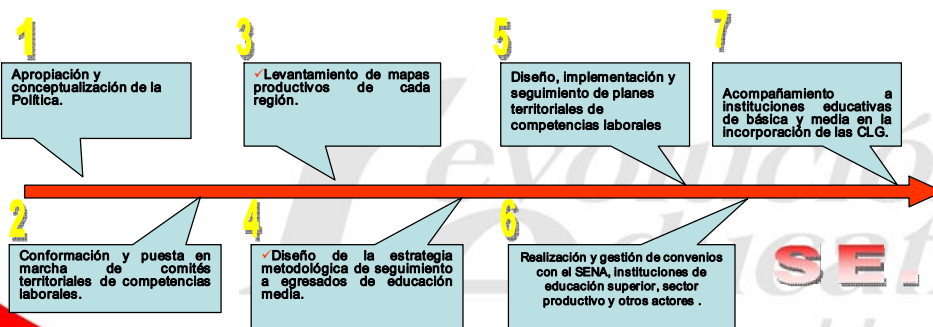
1

Apropiación y conceptualización de la Política.

3

✓Levantamiento de mapas productivos de cada región.

5

Diseño, implementación y seguimiento de planes territoriales de competencias laborales

7

Acompañamiento a instituciones educativas de básica y media en la incorporación de las CLG.

2

Conformación y puesta en marcha de comités territoriales de competencias laborales.

4

✓Diseño de la estrategia metodológica de seguimiento a egresados de educación media.

6

Realización y gestión de convenios con el SENA, instituciones de educación superior, sector productivo y otros actores .

SE